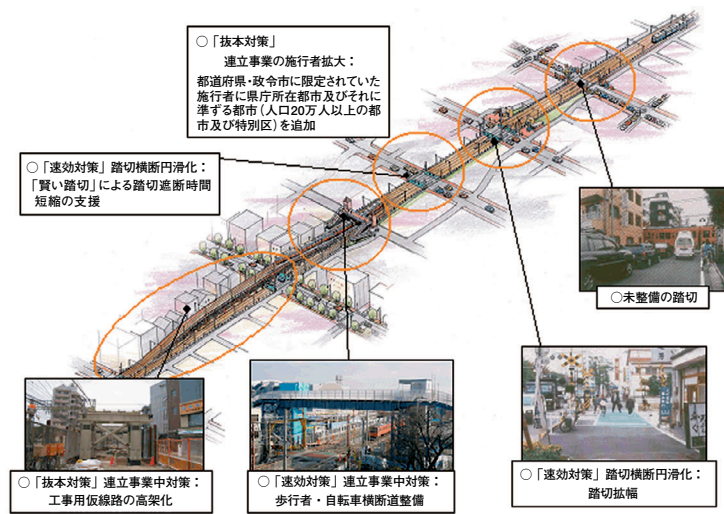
○「抜本対策」
連立事業の施行者拡大：
都道府県・政令市に限定されていた施行者に県庁所在都市及びそれに準ずる都市（人口20万人以上の都市及び特別区）を追加

○「速効対策」踏切横断円滑化：
「賢い踏切」による踏切遮断時間短縮の支援

○未整備の踏切

○「抜本対策」連立事業中対策：
工事用仮線路の高架化

○「速効対策」連立事業中対策：
歩行者・自転車横断道整備

○「速効対策」踏切横断円滑化：
踏切拡幅